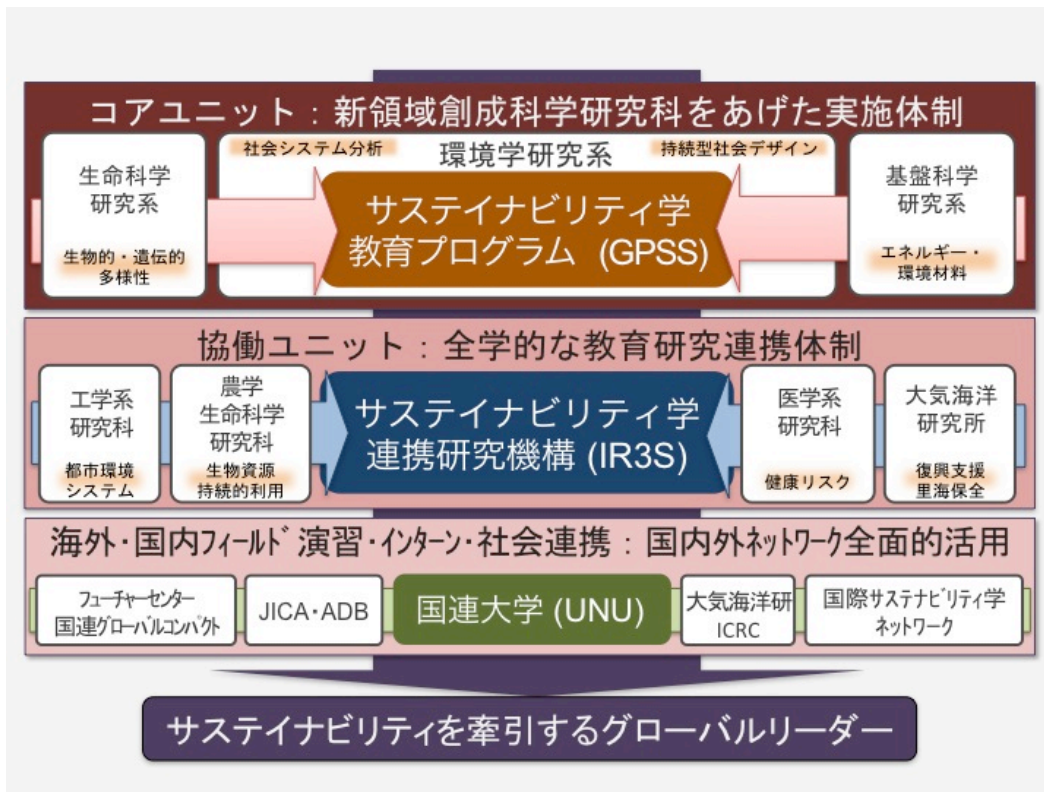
コアユニット：新領域創成科学研究科をあげた実施体制

生命科学
研究系
生物的・遺伝的
多様性

社会システム分析
環境学研究系
持続型社会デザイン

サステイナビリティ学
教育プログラム（GPSS)

基盤科学
研究系
エネルギー・
環境材料

協働ユニット：全学的な教育研究連携体制

工学系
研究科
都市環境
システム

農学
生命科学
研究科
生物資源
持続的利用

サステイナビリティ学
連携研究機構 (IR3S)

医学系
研究科
健康リスク

大気海洋
研究所
復興支援
里海保全

海外・国内フィールド演習・インターン・社会連携：国内外ネットワーク全面的活用

フューチャーセンター
国連グローバルコンパクト

JICA・ADB

国連大学 (UNU)

大気海洋研
ICRC

国際サステナビリティ学
ネットワーク

サステイナビリティを牽引するグローバルリーダー